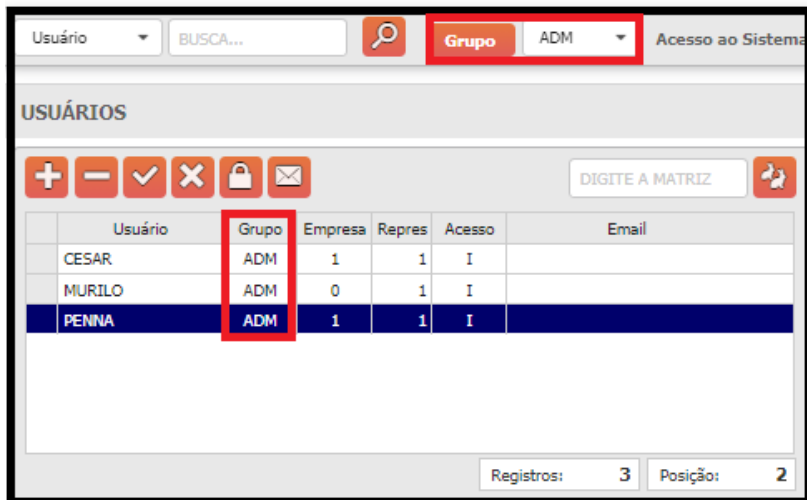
Usuário BUSCA... Grupo ADM Acesso ao Sistema

USUÁRIOS

DIGITE A MATRIZ

| | Usuário | Grupo | Empresa | Repres | Acesso | Email |
|---|---|---|---|---|---|---|
| | CESAR | ADM | 1 | 1 | I | |
| | MURILO | ADM | 0 | 1 | I | |
| | PENNA | ADM | 1 | 1 | I | |

Registros: 3 Posição: 2